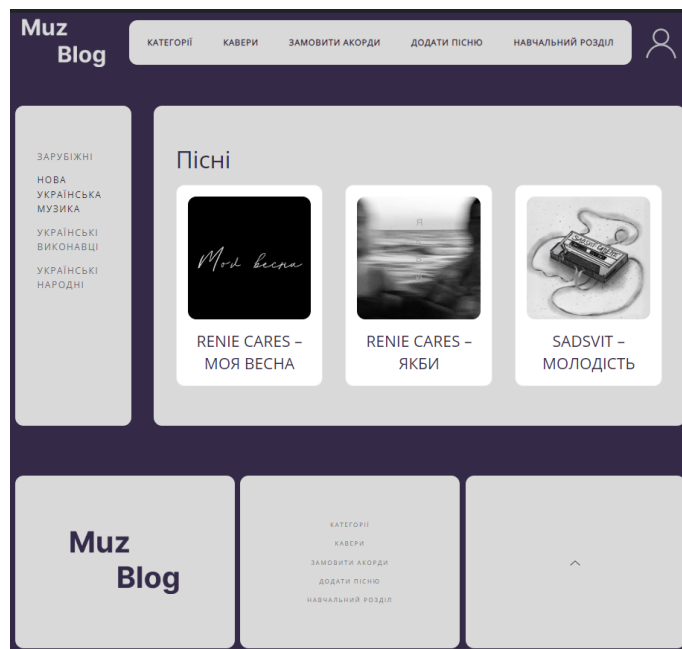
Muz
Blog

КАТЕГОРІЇ КАВЕРИ ЗАМОВИТИ АКОРДИ ДОДАТИ ПІСНЮ НАВЧАЛЬНИЙ РОЗДІЛ

ЗАРУБІЖНІ
НОВА УКРАЇНСЬКА МУЗИКА
УКРАЇНСЬКІ ВИКОНАВЦІ
УКРАЇНСЬКІ НАРОДНІ

Пісні

Моя весна
RENIE CARES – МОЯ ВЕСНА

RENIE CARES – ЯКБИ

SADSVIT – МОЛОДІСТЬ

Muz
Blog

КАТЕГОРІЇ
КАВЕРИ
ЗАМОВИТИ АКОРДИ
ДОДАТИ ПІСНЮ
НАВЧАЛЬНИЙ РОЗДІЛ